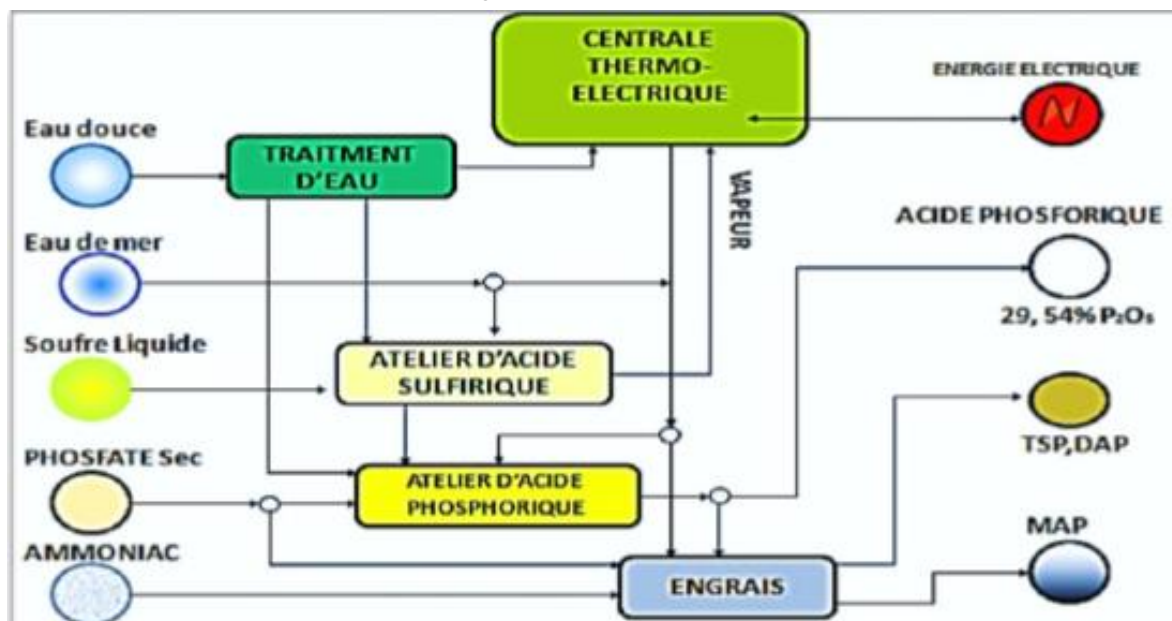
CENTRALE THERMO-ELECTRIQUE

ENERGIE ELECTRIQUE

Eau douce

TRAITMENT D'EAU

VAPEUR

ACIDE PHOSFORIQUE

Eau de mer

29, 54% $P_2O_5$

Soufre Liquide

ATELIER D'ACIDE SULFIRIQUE

TSP,DAP

PHOSFATE Sec

ATELIER D'ACIDE PHOSPHORIQUE

MAP

AMMONIAC

ENGRAIS